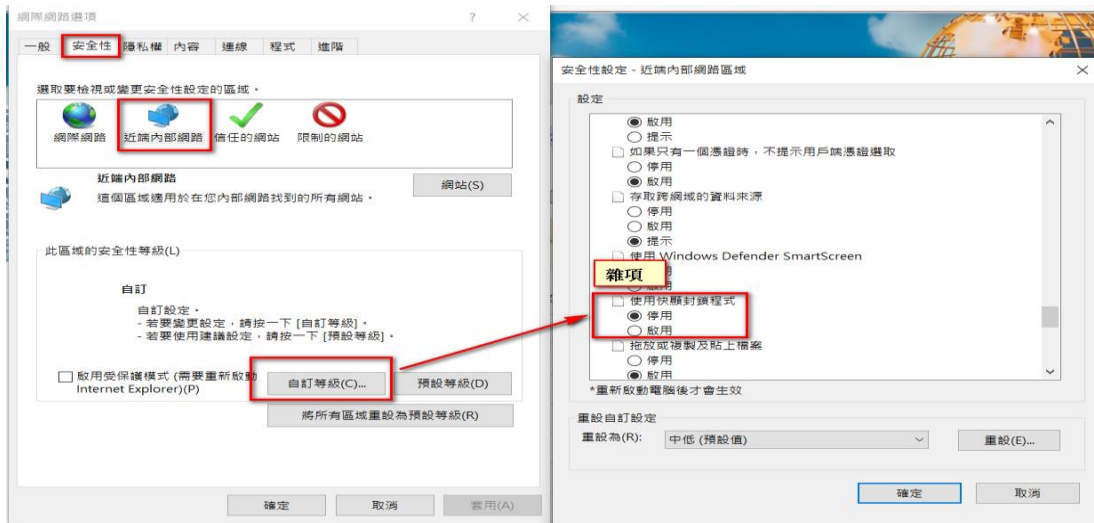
網際網路選項 ? ×

一般 安全性 隱私權 內容 連線 程式 進階

選取要檢視或變更安全性設定的區域。

網際網路 近端內部網路 信任的網站 限制的網站

近端內部網路

這個區域適用於在您內部網路找到的所有網站。

網站(S)

此區域的安全性等級(L)

自訂

自訂設定。
- 若要變更設定，請按一下 [自訂等級]。
- 若要使用建議設定，請按一下 [預設等級]。

啟用受保護模式 (需要重新啟動 Internet Explorer)(P)

自訂等級(C)... 預設等級(D)

將所有區域重設為預設等級(R)

確定 取消 套用(A)

安全性設定 - 近端內部網路區域 ×

設定

啟用
提示
如果只有一個憑證時，不提示用戶端憑證選取
停用
啟用
存取跨網域的資料來源
停用
啟用
提示
使用 Windows Defender SmartScreen
雜項
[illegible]
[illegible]
使用快顯封鎖程式
停用
啟用
拖放或複製及貼上檔案
停用
啟用

*重新啟動電腦後才會生效

重設自訂設定

重設為(R): 中低 (預設值) 重設(E)...

確定 取消